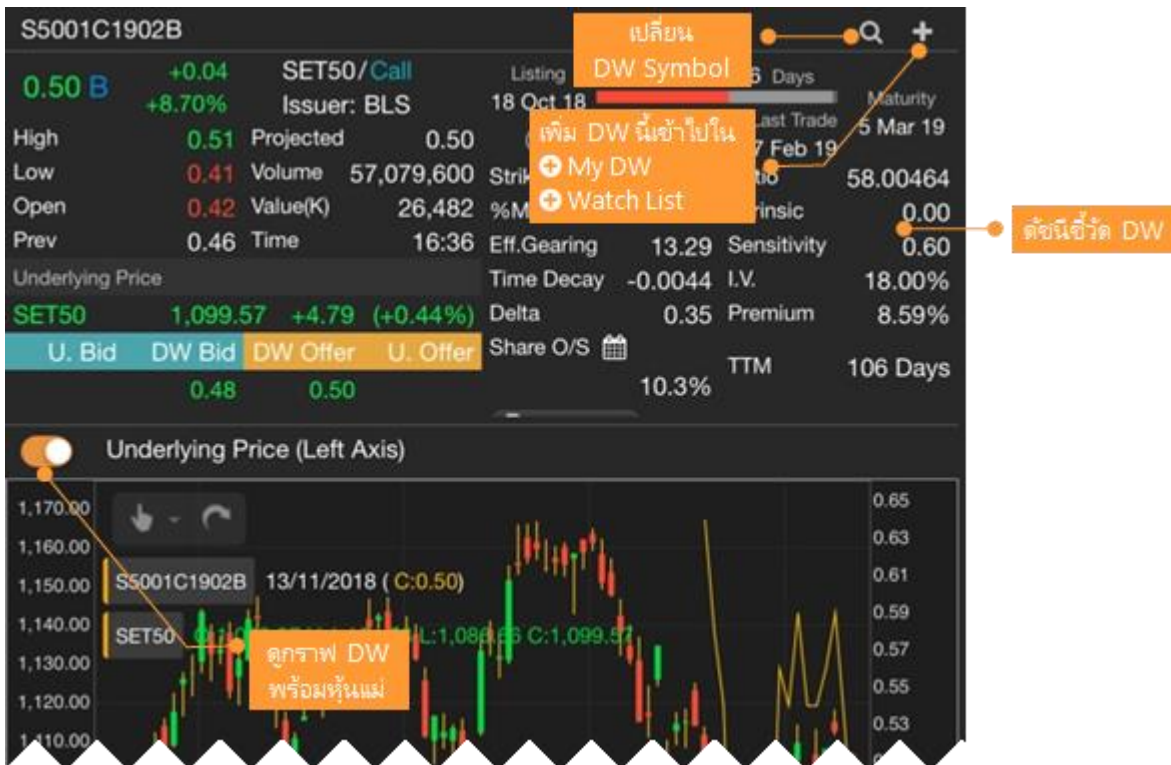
S5001C1902B

เปลี่ยน DW Symbol

0.50 B +0.04 +8.70%

SET50/Call Issuer: BLS

Listing 18 Oct 18

6 Days

Maturity 5 Mar 19

High 0.51 Projected 0.50
Low 0.41 Volume 57,079,600
Open 0.42 Value(K) 26,482
Prev 0.46 Time 16:36

เพิ่ม DW นี้เข้าไปใน
My DW
Watch List

Last Trade 7 Feb 19

Strik

%M

Ratio 58.00464
Intrinsic 0.00

ดัชนีชี้วัด DW

Eff.Gearing 13.29 Sensitivity 0.60
Time Decay -0.0044 I.V. 18.00%
Delta 0.35 Premium 8.59%
Share O/S 10.3% TTM 106 Days

Underlying Price
SET50 1,099.57 +4.79 (+0.44%)

| U. Bid | DW Bid | DW Offer | U. Offer |
|---|---|---|---|
| | 0.48 | 0.50 | |

Underlying Price (Left Axis)

1,170.00
1,160.00
1,150.00
1,140.00
1,130.00
1,120.00
1,110.00

S5001C1902B 13/11/2018 (C:0.50)

SET50 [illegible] L:1,086.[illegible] C:1,099.57

ดูกราฟ DW พร้อมหุ้นแม่

0.65
0.63
0.61
0.59
0.57
0.55
0.53